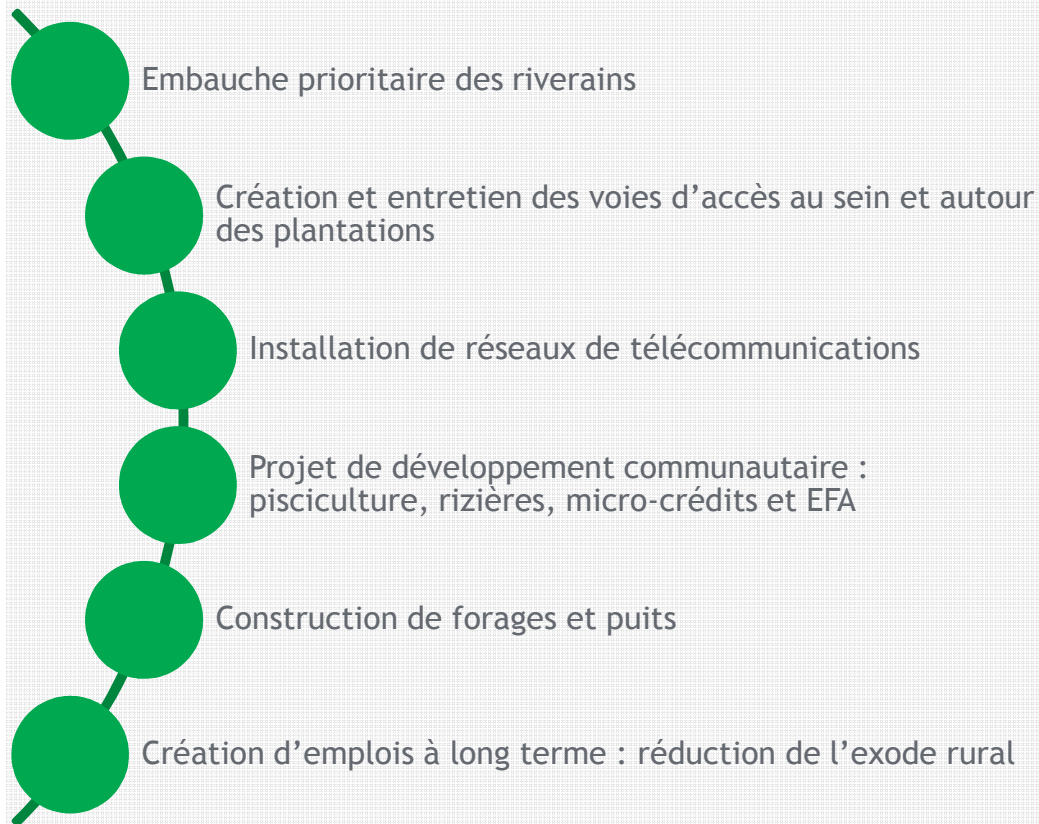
Embauche prioritaire des riverains

Création et entretien des voies d’accès au sein et autour des plantations

Installation de réseaux de télécommunications

Projet de développement communautaire : pisciculture, rizières, micro-crédits et EFA

Construction de forages et puits

Création d’emplois à long terme : réduction de l’exode rural